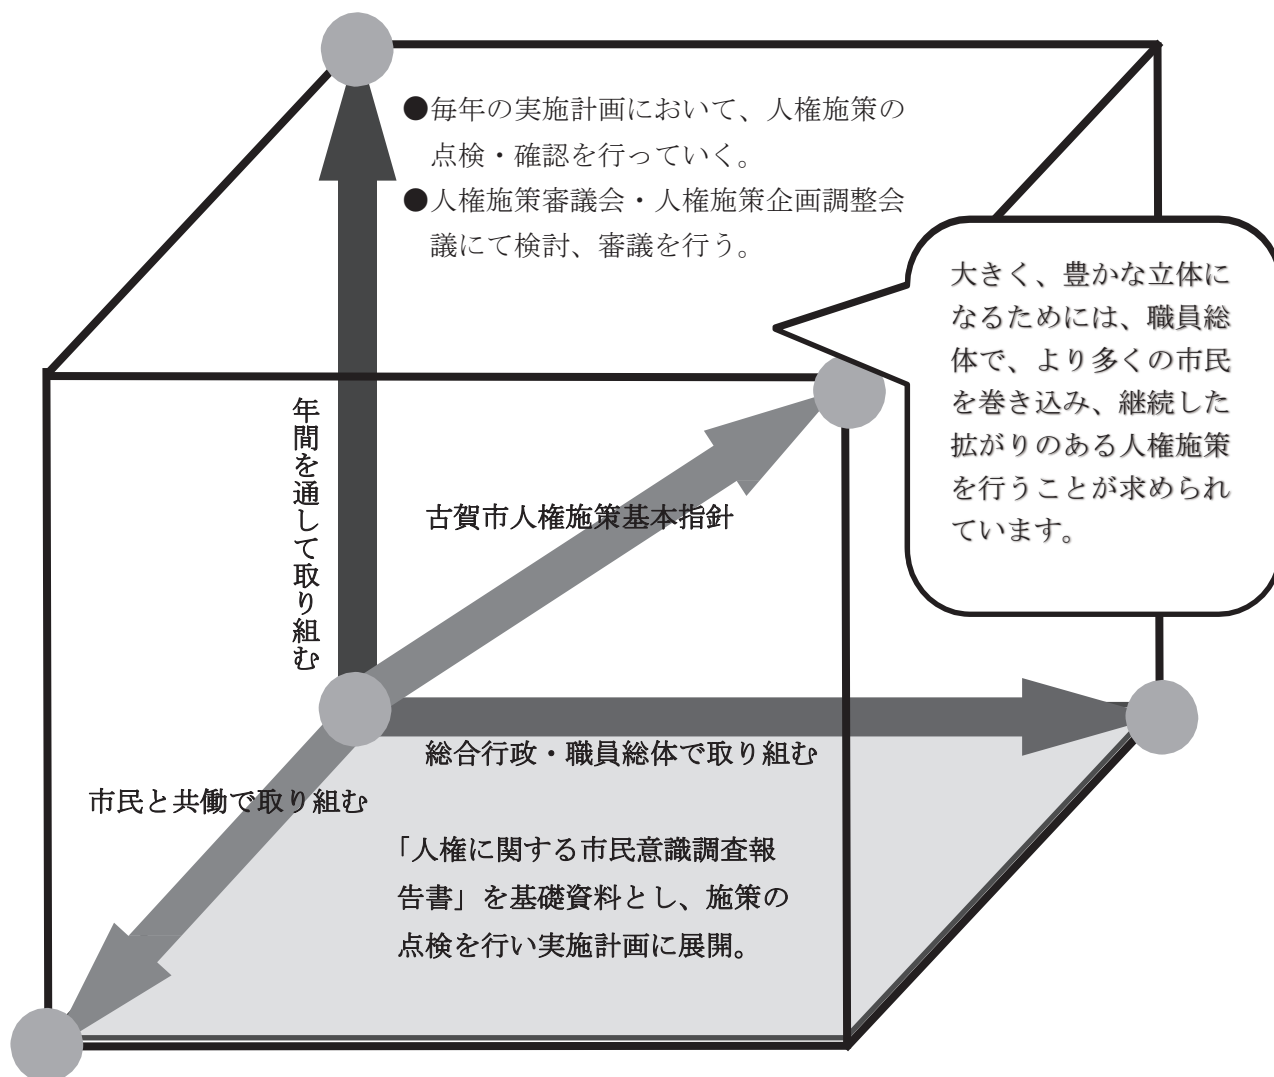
●毎年の実施計画において、人権施策の点検・確認を行っていく。
●人権施策審議会・人権施策企画調整会議にて検討、審議を行う。

大きく、豊かな立体になるためには、職員総体で、より多くの市民を巻き込み、継続した拡がりのある人権施策を行うことが求められています。

年間を通して取り組む

古賀市人権施策基本指針

総合行政・職員総体で取り組む

市民と共働で取り組む

「人権に関する市民意識調査報告書」を基礎資料とし、施策の点検を行い実施計画に展開。